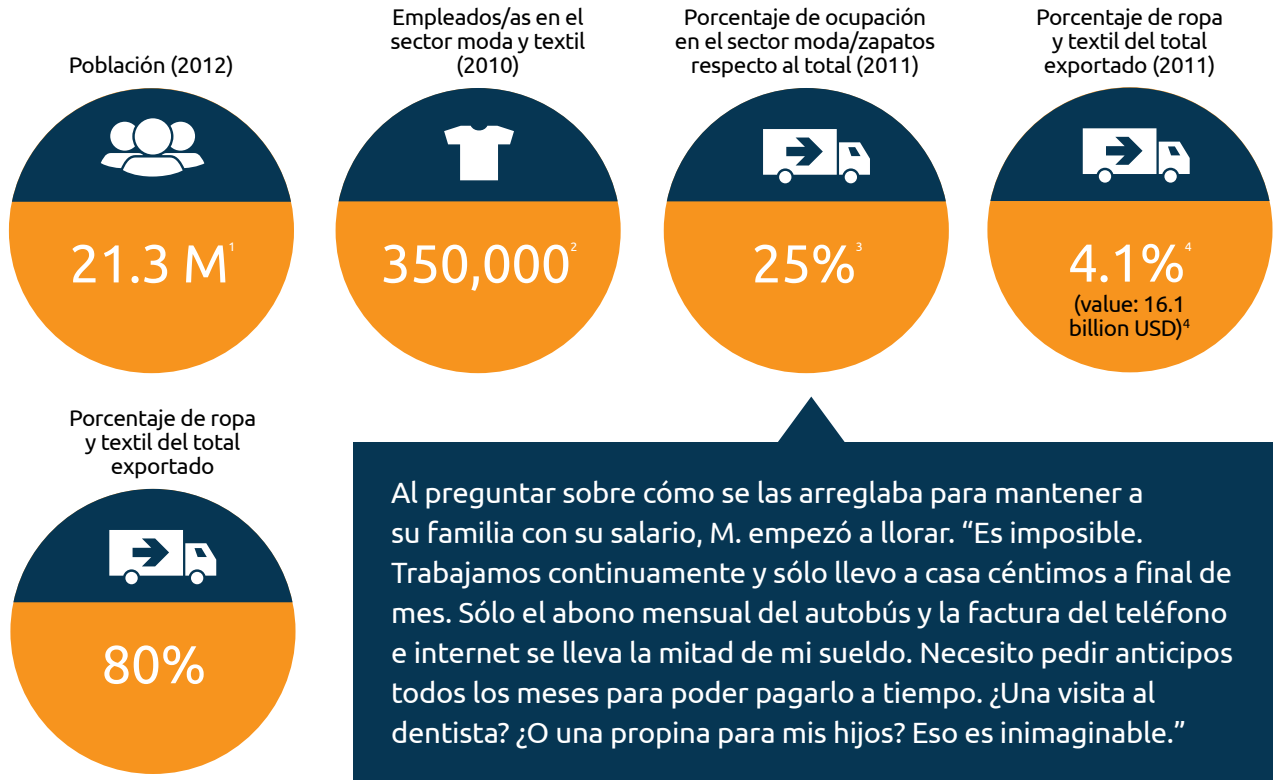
Población (2012)

21.3 M$^{1}$

Empleados/as en el sector moda y textil (2010)

350,000$^{2}$

Porcentaje de ocupación en el sector moda/zapatos respecto al total (2011)

25%$^{3}$

Porcentaje de ropa y textil del total exportado (2011)

4.1%$^{4}$

(value: 16.1 billion USD)$^{4}$

Porcentaje de ropa y textil del total exportado

80%

Al preguntar sobre cómo se las arreglaba para mantener a su familia con su salario, M. empezó a llorar. “Es imposible. Trabajamos continuamente y sólo llevo a casa céntimos a final de mes. Sólo el abono mensual del autobús y la factura del teléfono e internet se lleva la mitad de mi sueldo. Necesito pedir anticipos todos los meses para poder pagarlo a tiempo. ¿Una visita al dentista? ¿O una propina para mis hijos? Eso es inimaginable.”